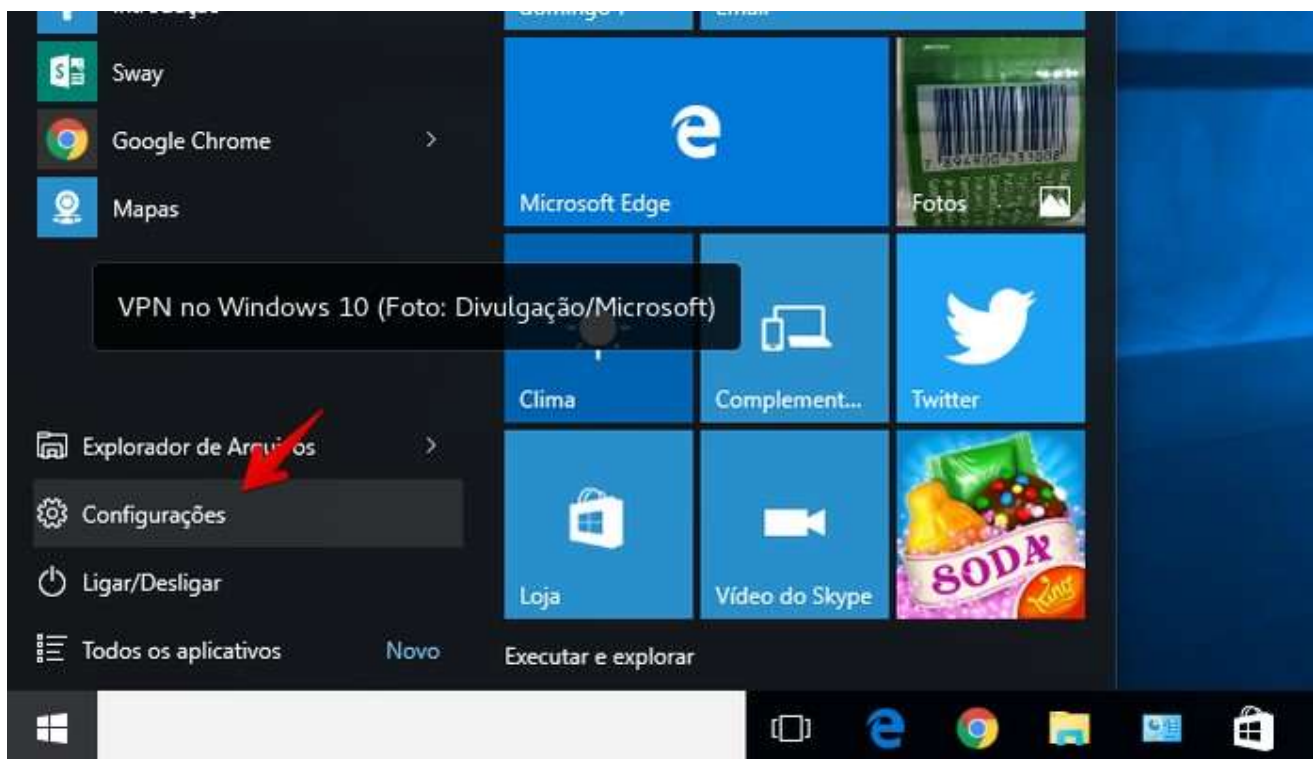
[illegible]

Sway

Google Chrome

Mapas

VPN no Windows 10 (Foto: Divulgação/Microsoft)

Explorador de Arquivos

Configurações

Ligar/Desligar

Todos os aplicativos

Novo

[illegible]

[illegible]

Microsoft Edge

Fotos

Clima

Complement...

Twitter

Loja

Vídeo do Skype

SODA

King

Executar e explorar